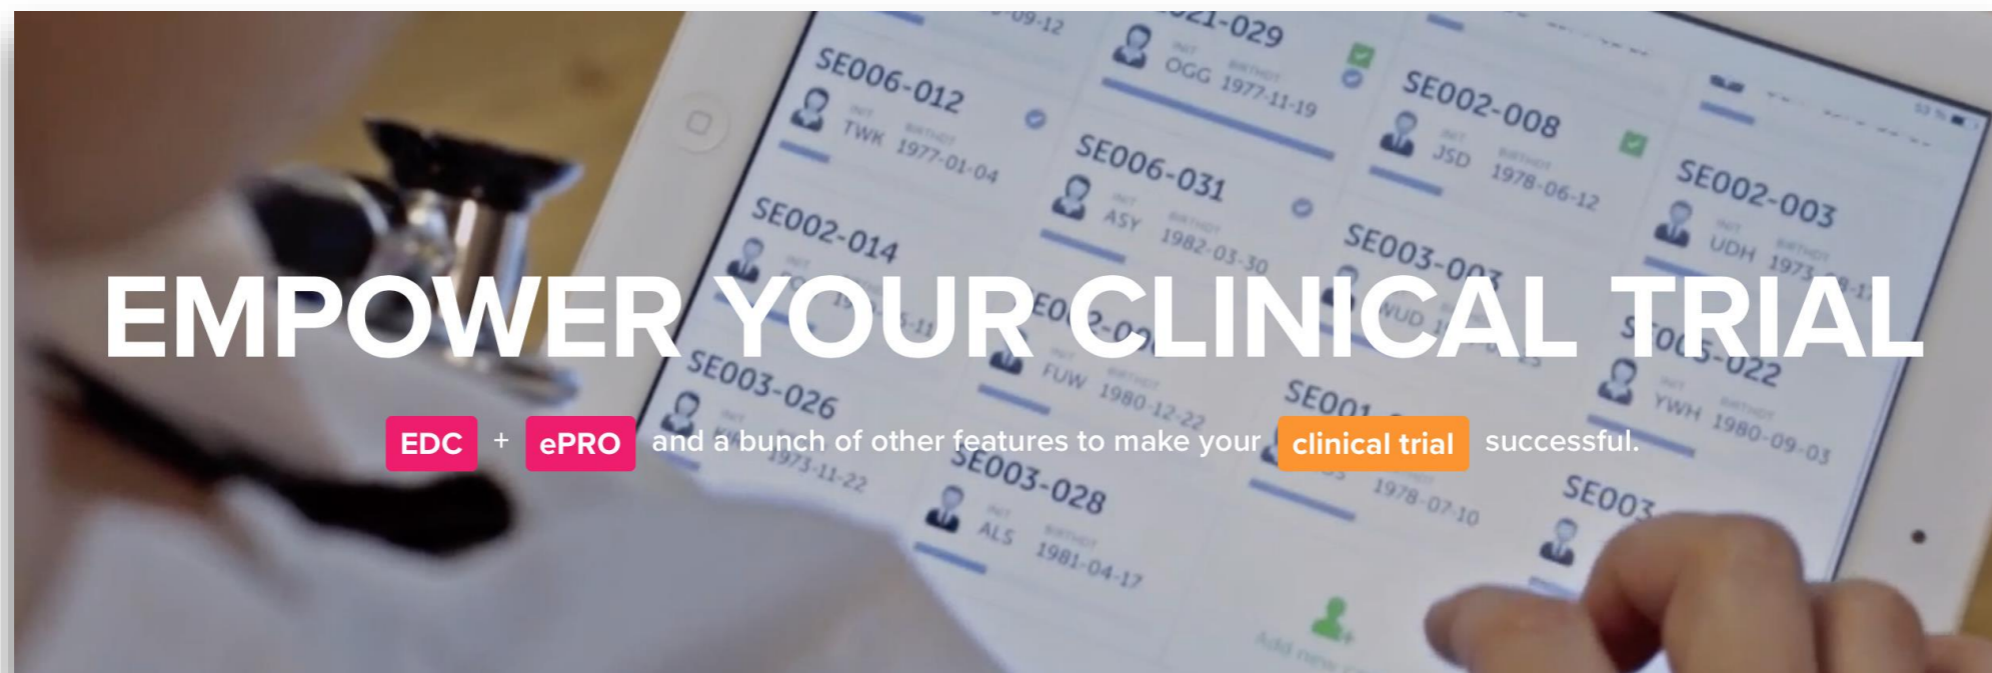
EMPOWER YOUR CLINICAL TRIAL

EDC + ePRO and a bunch of other features to make your clinical trial successful.

SE006-012
TWK 1977-01-04

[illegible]21-029
OGG 1977-11-19

SE002-008
JSD 1978-06-12

SE006-031
ASY 1982-03-30

SE002-003
UDH 1973-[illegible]

SE002-014

SE003-0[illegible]
WUD

SE003-026
1973-11-22

FUW 1980-12-22

SE00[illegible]-022
YWH 1980-09-03

SE003-028
ALS 1981-04-17

SE001
1978-07-10

SE003

Add new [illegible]